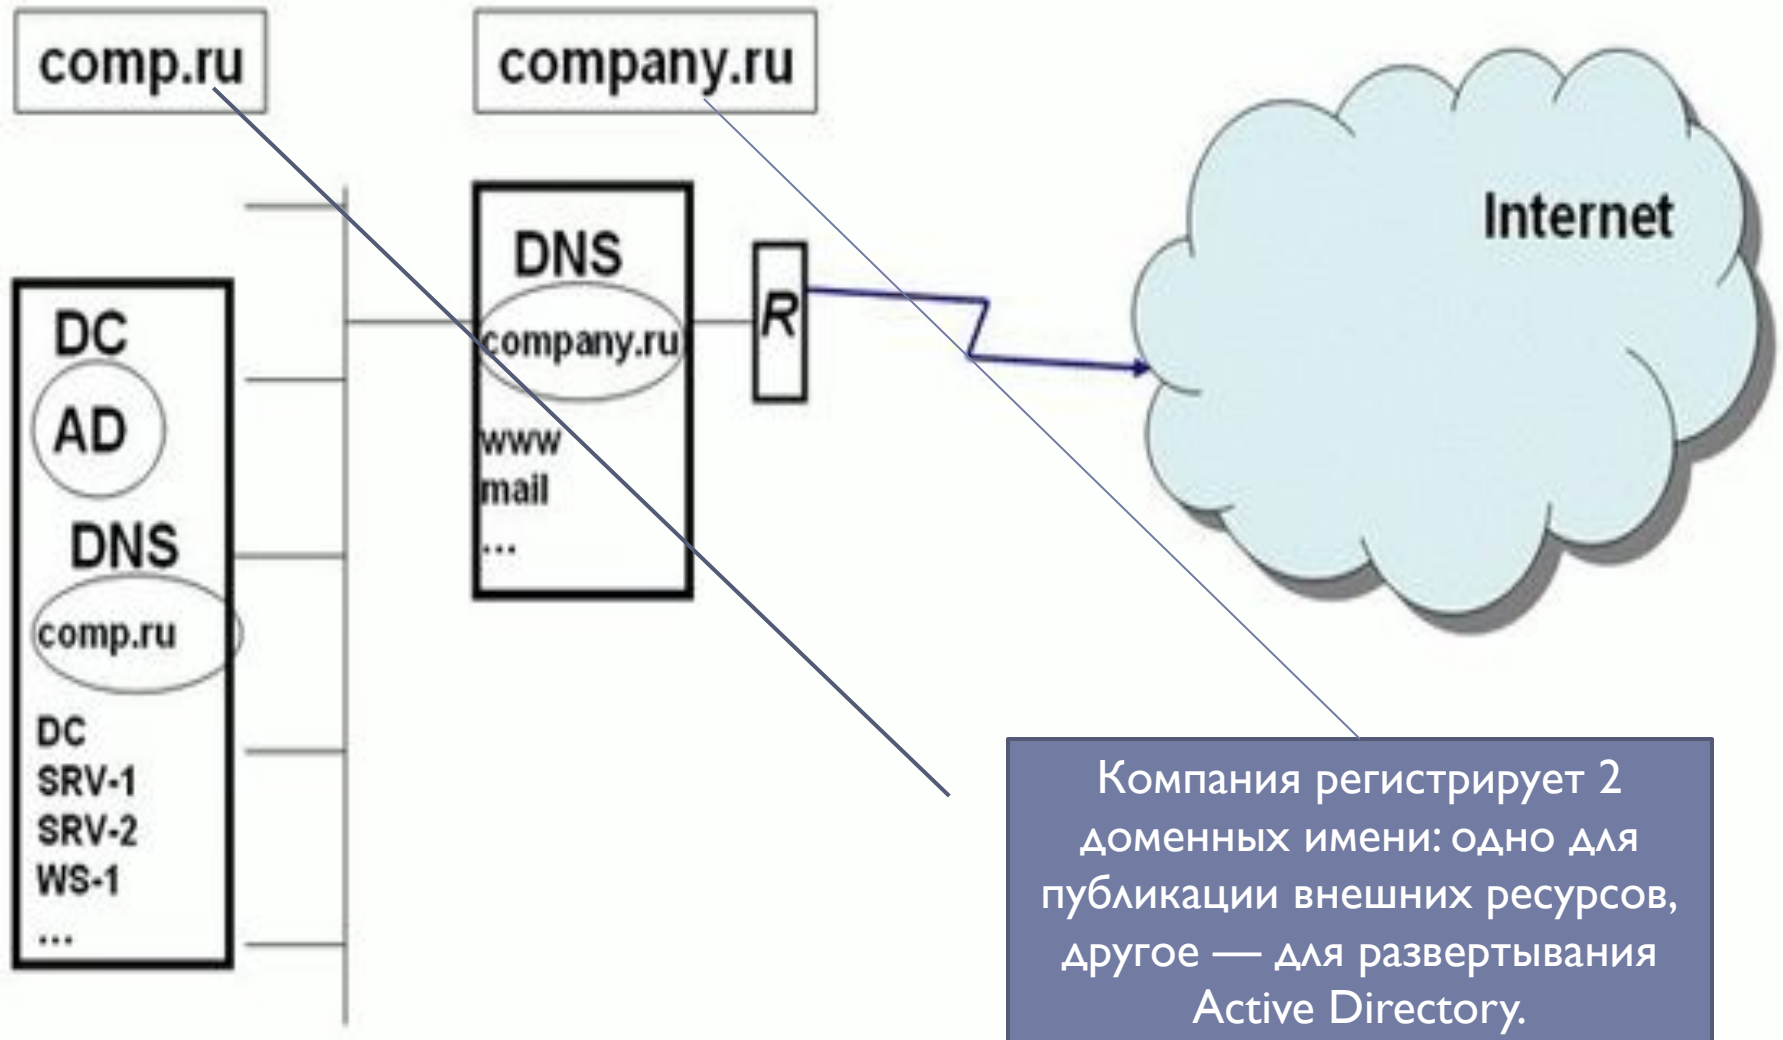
comp.ru

company.ru

DC

AD

DNS

comp.ru

DC
SRV-1
SRV-2
WS-1
...

DNS

company.ru

www
mail
...

R

Internet

Компания регистрирует 2 доменных имени: одно для публикации внешних ресурсов, другое — для развертывания Active Directory.